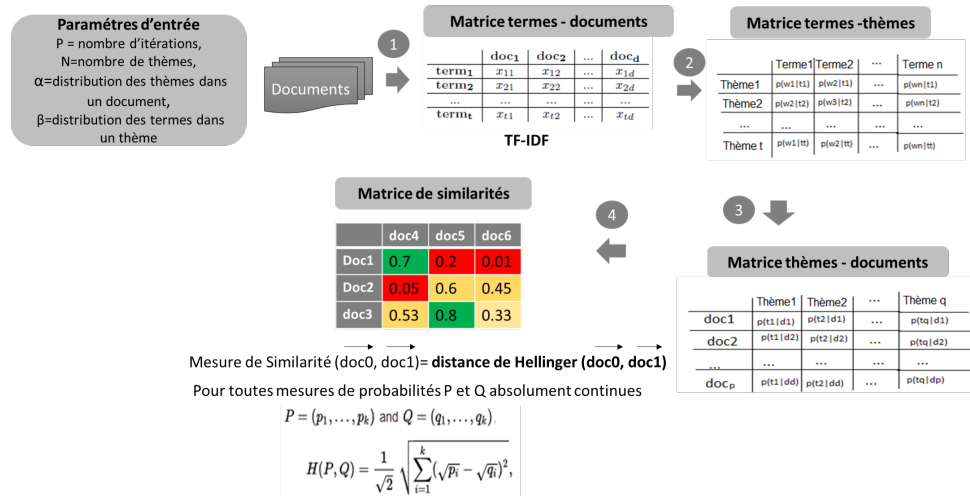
**Paramètres d'entrée**
P = nombre d'itérations,
N=nombre de thèmes,
α=distribution des thèmes dans un document,
β=distribution des termes dans un thème

Documents

1

**Matrice termes - documents**

| | $doc_1$ | $doc_2$ | ... | $doc_d$ |
|---|---|---|---|---|
| $term_1$ | $x_{11}$ | $x_{12}$ | ... | $x_{1d}$ |
| $term_2$ | $x_{21}$ | $x_{22}$ | ... | $x_{2d}$ |
| ... | ... | ... | ... | ... |
| $term_t$ | $x_{t1}$ | $x_{t2}$ | ... | $x_{td}$ |

**TF-IDF**

2

**Matrice termes -thèmes**

| | Terme1 | Terme2 | ... | Terme n |
|---|---|---|---|---|
| Thème1 | p(w1\|t1) | p(w2\|t1) | ... | p(wn\|t1) |
| Thème2 | p(w2\|t2) | p(w3\|t2) | ... | p(wn\|t2) |
| ... | ... | ... | ... | ... |
| Thème t | p(w1\|tt) | p(w2\|tt) | ... | p(wn\|tt) |

3

**Matrice thèmes - documents**

| | Thème1 | Thème2 | ... | Thème q |
|---|---|---|---|---|
| doc1 | p(t1\|d1) | p(t2\|d1) | ... | p(tq\|d1) |
| doc2 | p(t1\|d2) | p(t2\|d2) | ... | p(tq\|d2) |
| ... | ... | ... | ... | ... |
| $doc_p$ | p(t1\|dd) | p(t2\|dd) | ... | p(tq\|dp) |

4

**Matrice de similarités**

| | doc4 | doc5 | doc6 |
|---|---|---|---|
| Doc1 | 0.7 | 0.2 | 0.01 |
| Doc2 | 0.05 | 0.6 | 0.45 |
| doc3 | 0.53 | 0.8 | 0.33 |

Mesure de Similarité $(\vec{doc0}, \vec{doc1})$= **distance de Hellinger $(\vec{doc0}, \vec{doc1})$**

Pour toutes mesures de probabilités P et Q absolument continues

$P = (p_1, \ldots, p_k)$ and $Q = (q_1, \ldots, q_k)$,

$H(P,Q) = \frac{1}{\sqrt{2}} \sqrt{\sum_{i=1}^{k} (\sqrt{p_i} - \sqrt{q_i})^2},$